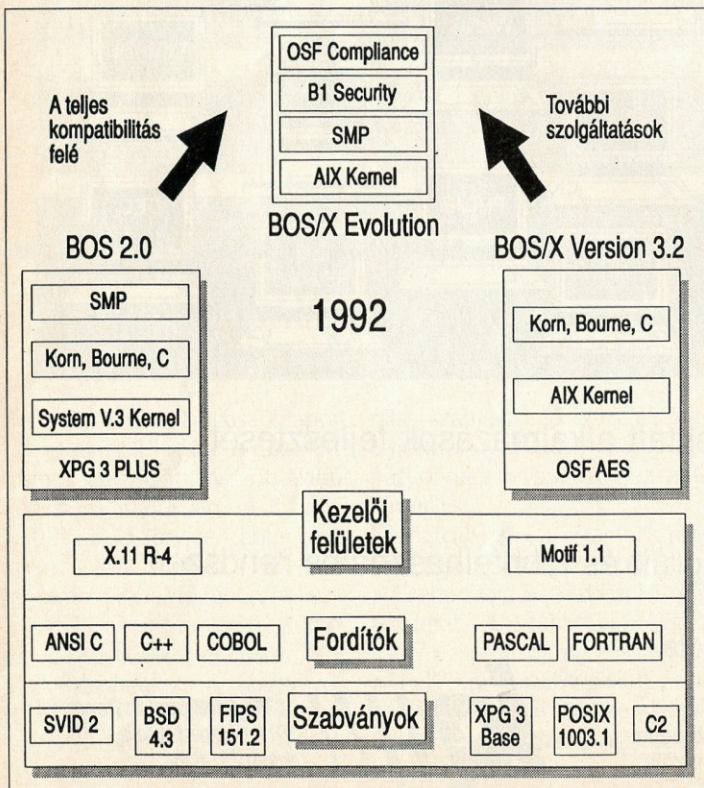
OSF Compliance

B1 Security

SMP

AIX Kernel

BOS/X Evolution

A teljes kompatibilitás felé

További szolgáltatások

BOS 2.0

SMP

Korn, Bourne, C

System V.3 Kernel

XPG 3 PLUS

1992

BOS/X Version 3.2

Korn, Bourne, C

AIX Kernel

OSF AES

Kezelői felületek

X.11 R-4

Motif 1.1

Fordítók

ANSI C

C++

COBOL

PASCAL

FORTRAN

Szabványok

SVID 2

BSD 4.3

FIPS 151.2

XPG 3 Base

POSIX 1003.1

C2